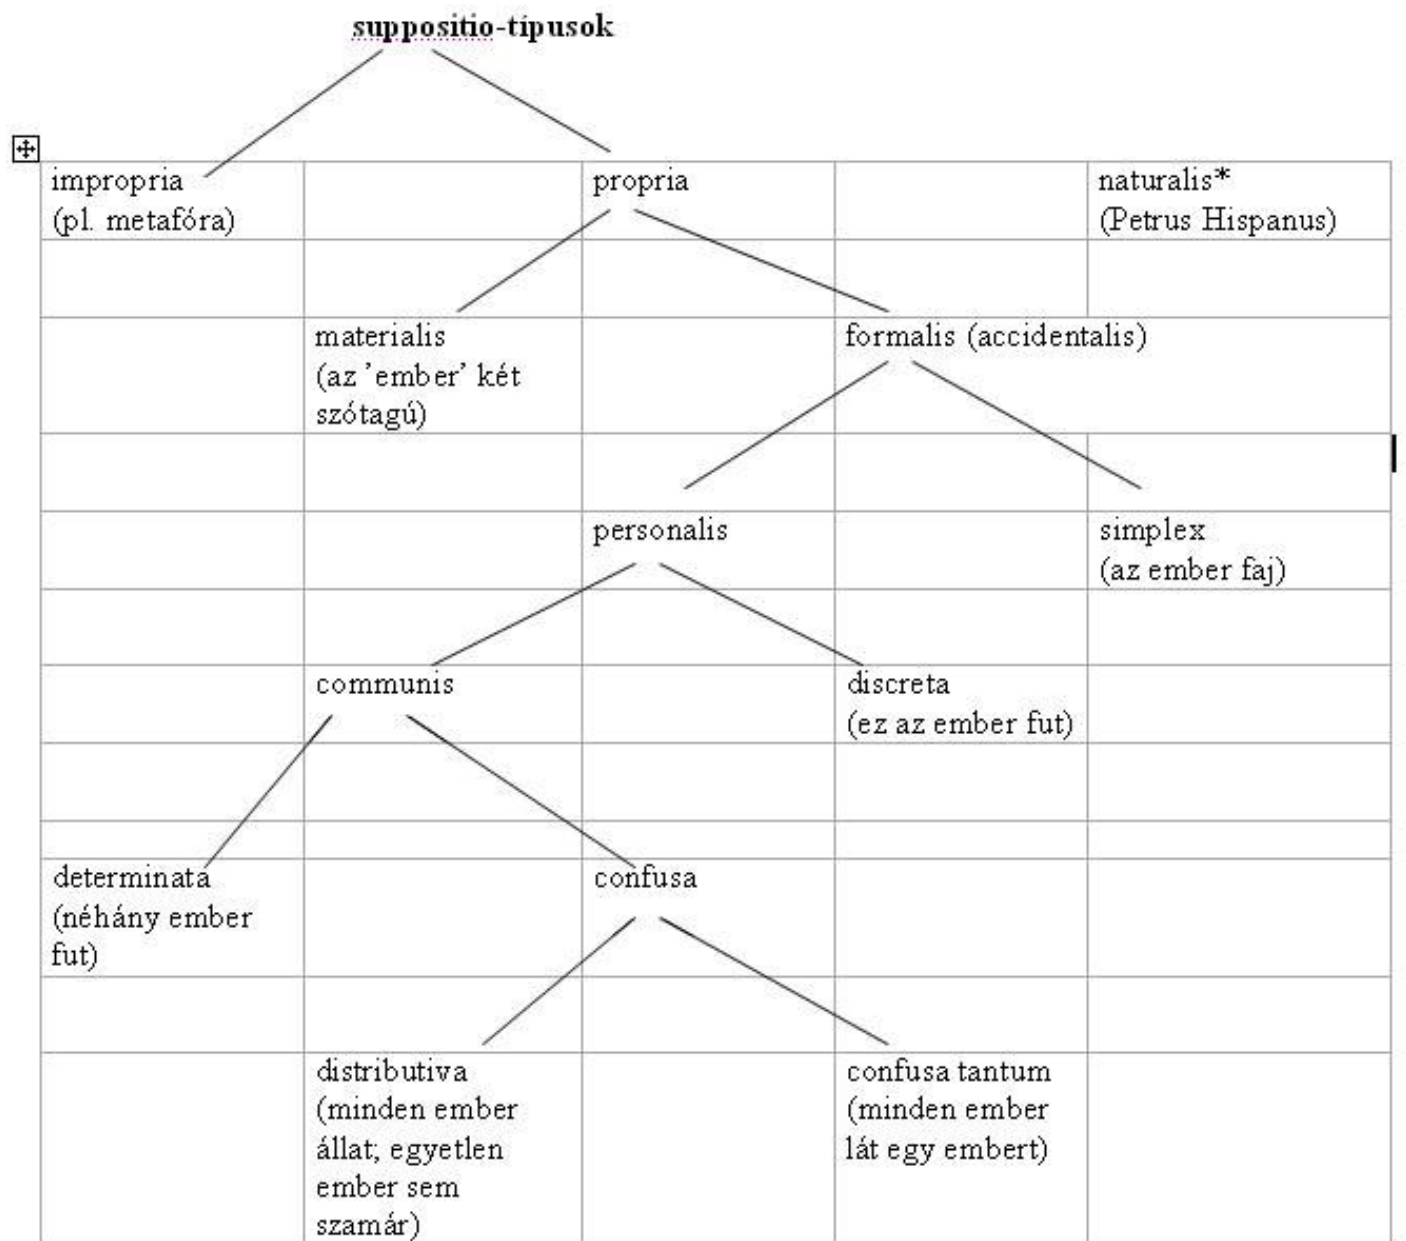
suppositio-típusok

| | | | | |
|---|---|---|---|---|
| impropria (pl. metafóra) | | propria | | naturalis* (Petrus Hispanus) |
| | | | | |
| | materialis (az 'ember' két szótagú) | | formalis (accidentalis) | |
| | | | | |
| | | personalis | | simplex (az ember faj) |
| | | | | |
| | communis | | discreta (ez az ember fut) | |
| | | | | |
| | | | | |
| determinata (néhány ember fut) | | confusa | | |
| | | | | |
| | distributiva (minden ember állat; egyetlen ember sem szamár) | | confusa tantum (minden ember lát egy embert) | |